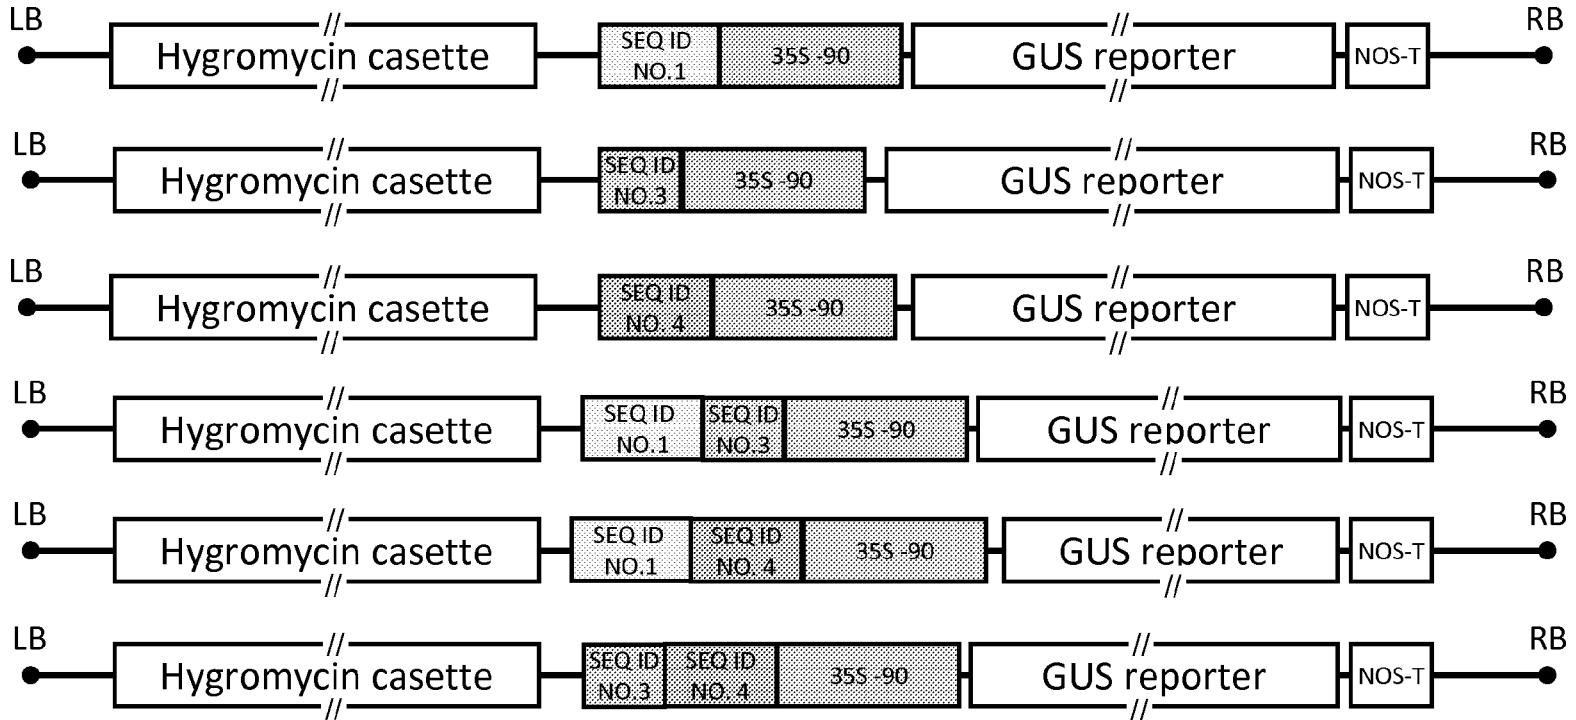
LB // Hygromycin casette // SEQ ID NO.1 35S -90 // GUS reporter // NOS-T RB

LB // Hygromycin casette // SEQ ID NO.3 35S -90 // GUS reporter // NOS-T RB

LB // Hygromycin casette // SEQ ID NO. 4 35S -90 // GUS reporter // NOS-T RB

LB // Hygromycin casette // SEQ ID NO.1 SEQ ID NO.3 35S -90 // GUS reporter // NOS-T RB

LB // Hygromycin casette // SEQ ID NO.1 SEQ ID NO. 4 35S -90 // GUS reporter // NOS-T RB

LB // Hygromycin casette // SEQ ID NO.3 SEQ ID NO. 4 35S -90 // GUS reporter // NOS-T RB